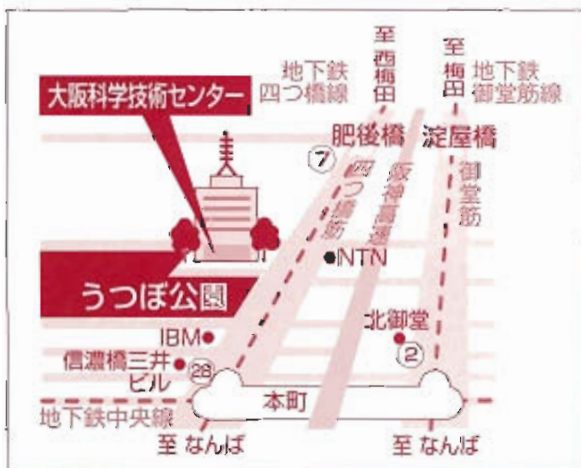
大阪科学技術センター

地下鉄
四つ橋線

至
西
梅
田

至
梅
田

地下鉄
御堂筋線

肥後橋

淀屋橋

⑦

四つ橋筋

阪神高速

御堂筋

NTN

うつぼ公園

IBM

信濃橋三井ビル

㉘

北御堂

②

本町

地下鉄中央線

至 なんば

至 なんば